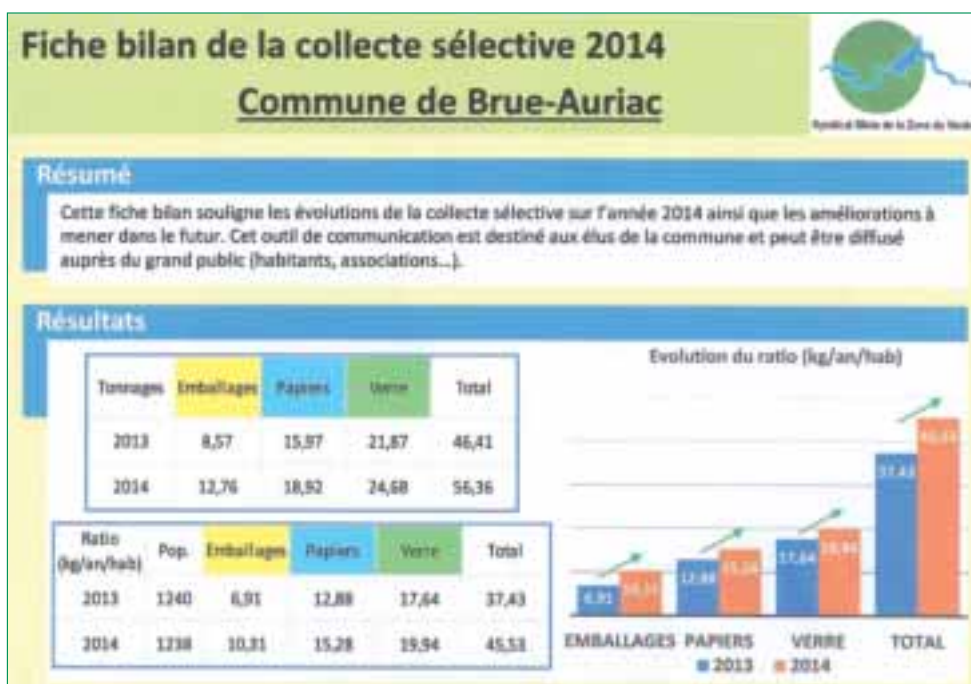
Fiche bilan de la collecte sélective 2014

Commune de Brue-Auriac

Syndicat Mixte de la Zone du Verdon

Résumé

Cette fiche bilan souligne les évolutions de la collecte sélective sur l'année 2014 ainsi que les améliorations à mener dans le futur. Cet outil de communication est destiné aux élus de la commune et peut être diffusé auprès du grand public (habitants, associations...).

Résultats

| Tonnages | Emballages | Papiers | Verre | Total |
|---|---|---|---|---|
| 2013 | 8,57 | 15,97 | 21,87 | 46,41 |
| 2014 | 12,76 | 18,92 | 24,68 | 56,36 |

| Ratio (kg/an/hab) | Pop. | Emballages | Papiers | Verre | Total |
|---|---|---|---|---|---|
| 2013 | 1240 | 6,91 | 12,88 | 17,64 | 37,43 |
| 2014 | 1238 | 10,31 | 15,28 | 19,94 | 45,53 |

Evolution du ratio (kg/an/hab)

6,91 10,31 12,88 15,28 17,64 19,94 37,43 45,53

EMBALLAGES PAPIERS VERRE TOTAL

2013 2014